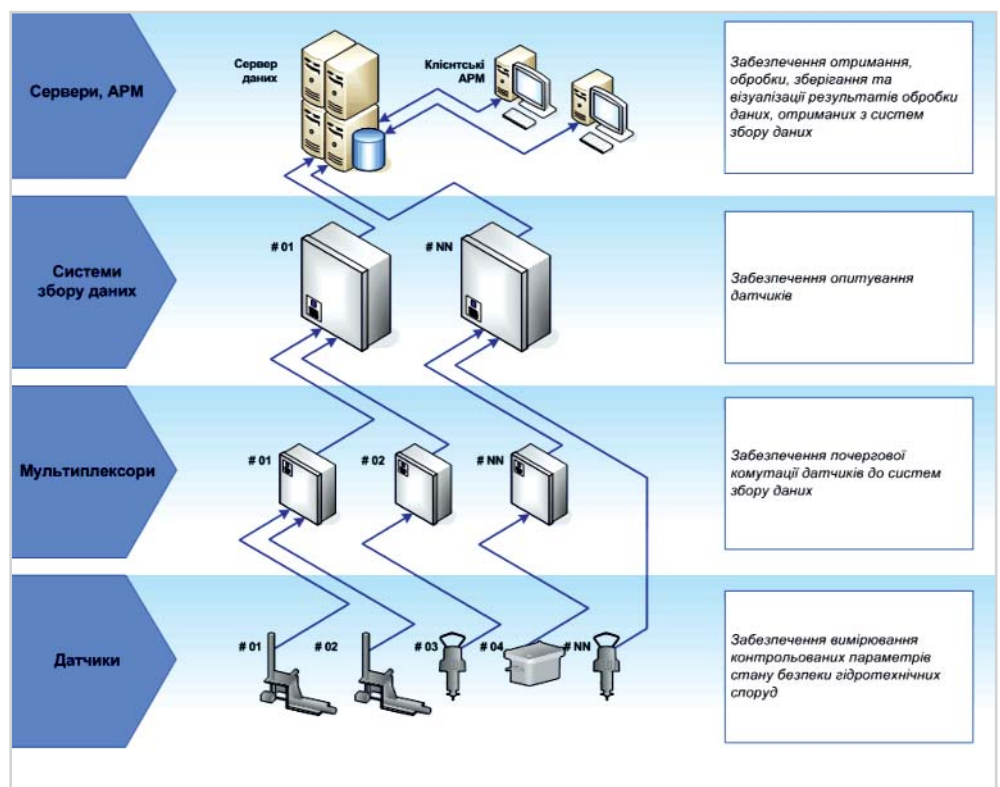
Сервери, АРМ

Сервер даних

Клієнтські АРМ

Забезпечення отримання, обробки, зберігання та візуалізації результатів обробки даних, отриманих з систем збору даних

Системи збору даних

# 01

# NN

Забезпечення опитування датчиків

Мультиплексори

# 01

# 02

# NN

Забезпечення почергової комутації датчиків до систем збору даних

Датчики

# 01

# 02

# 03

# 04

# NN

Забезпечення вимірювання контрольованих параметрів стану безпеки гідротехнічних споруд